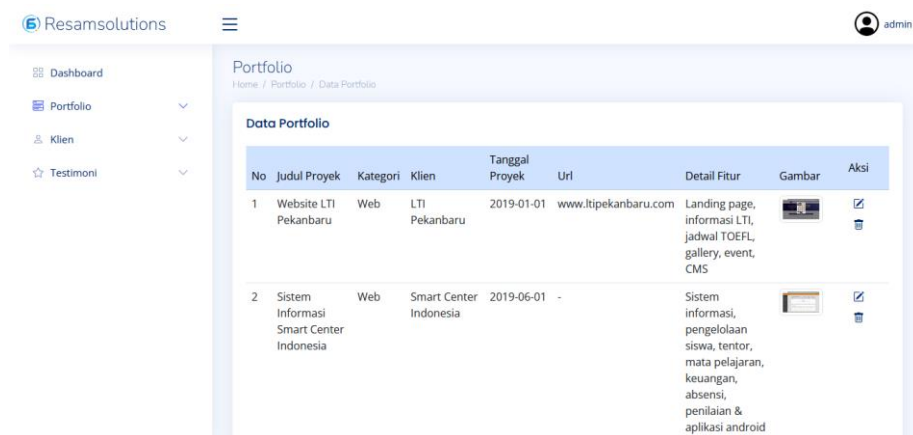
Resamsolutions

admin

Dashboard
Portfolio
Klien
Testimoni

Portfolio
Home / Portfolio / Data Portfolio

Data Portfolio

| No | Judul Proyek | Kategori | Klien | Tanggal Proyek | Url | Detail Fitur | Gambar | Aksi |
|---|---|---|---|---|---|---|---|---|
| 1 | Website LTI Pekanbaru | Web | LTI Pekanbaru | 2019-01-01 | www.ltipekanbaru.com | Landing page, informasi LTI, jadwal TOEFL, gallery, event, CMS | | |
| 2 | Sistem Informasi Smart Center Indonesia | Web | Smart Center Indonesia | 2019-06-01 | - | Sistem informasi, pengelolaan siswa, tentor, mata pelajaran, keuangan, absensi, penilaian & aplikasi android | | |